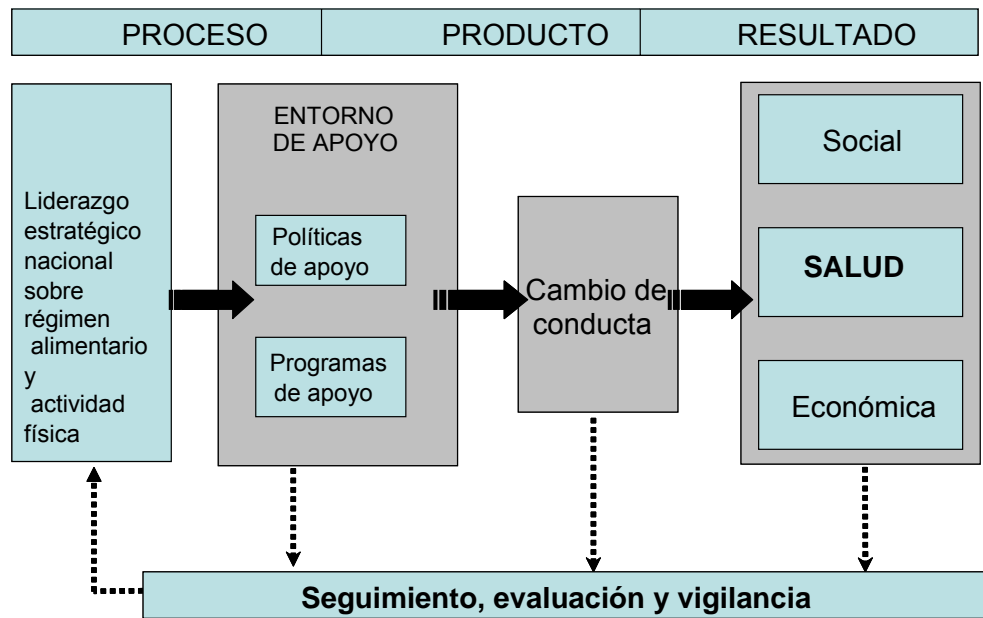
PROCESO | PRODUCTO | RESULTADO

Liderazgo estratégico nacional sobre régimen alimentario y actividad física

ENTORNO DE APOYO

Políticas de apoyo

Programas de apoyo

Cambio de conducta

Social

SALUD

Económica

Seguimiento, evaluación y vigilancia